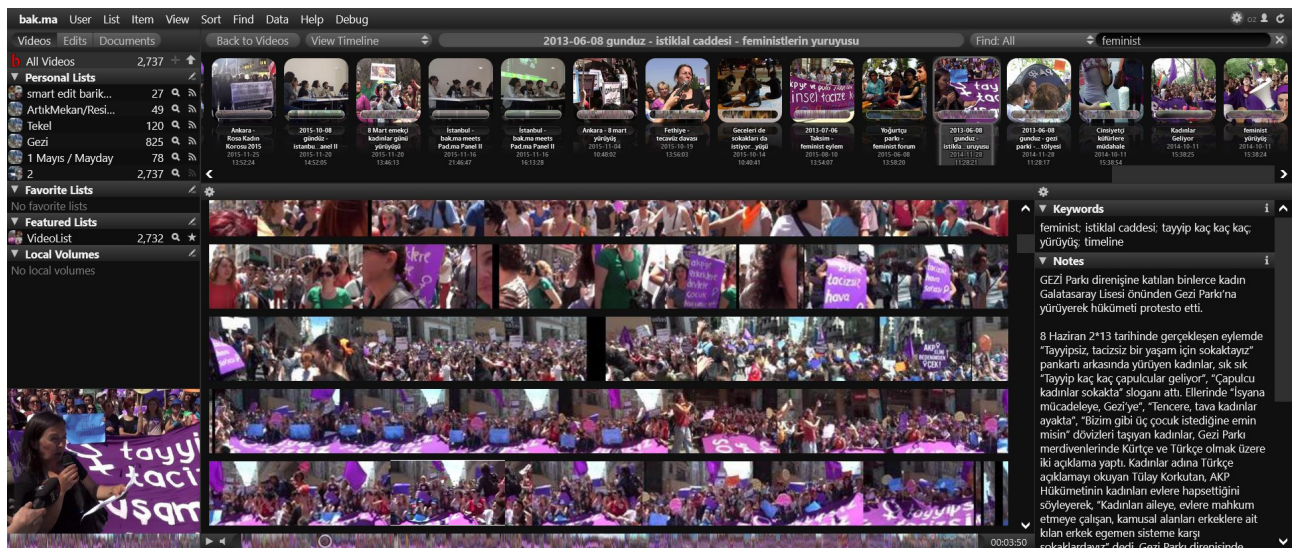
bak.ma User List Item View Sort Find Data Help Debug

Videos Edits Documents

Back to Videos View Timeline 2013-06-08 gunduz - istiklal caddesi - feministlerin yuruyusu Find: All feminist

All Videos 2,737
Personal Lists
smart edit barik... 27
ArtikMekan/Resi... 49
Tekel 120
Gezi 825
1 Mayıs / Mayday 78
2 2,737
Favorite Lists
No favorite lists
Featured Lists
VideoList 2,732
Local Volumes
No local volumes

Ankara - Rosa Kadın Korosu 2015 2015-11-25 13:52:24
2015-10-08 gunduz - istanbu...anel II 2015-11-20 14:52:05
8 Mart emekçi kadınlar günü yürüyüşü 2015-11-20 13:46:13
İstanbul - bak.ma meets Pad.ma Panel II 2015-11-16 21:46:47
İstanbul - bak.ma meets Pad.ma Panel II 2015-11-16 16:13:28
Ankara - 8 mart yürüyüş 2015-11-04 10:48:02
Fethiye - tecavüz davası 2015-10-19 13:56:03
Geceleri de sokakları da istiyor...yüşü 2015-10-14 10:40:41
2013-07-06 Taksim - feminist eylem 2015-08-10 13:54:07
Yoğurtçu parkı - feminist forum 2015-06-08 13:58:20
2013-06-08 gunduz - istikla...uruyusu 2014-11-28 11:28:21
2013-06-08 gunduz - gezi parki -...tölyesi 2014-11-28 11:28:17
Cinsiyetçi küfürlere müdahale 2014-10-11 15:38:54
Kadınlar Geliyor 2014-10-11 15:38:25
feminist yürüyüş 2014-10-11 15:38:24

Keywords
feminist; istiklal caddesi; tayyip kaç kaç kaç; yürüyüş; timeline

Notes
GEZİ Parkı direnişine katılan binlerce kadın Galatasaray Lisesi önünden Gezi Parkı'na yürüyerek hükümeti protesto etti.

8 Haziran 2*13 tarihinde gerçekleşen eylemde "Tayyipsiz, tacizsiz bir yaşam için sokaktayız" pankartı arkasında yürüyen kadınlar, sık sık "Tayyip kaç kaç çapulcular geliyor", "Çapulcu kadınlar sokakta" sloganı attı. Ellerinde "İsyana mücadeleye, Gezi'ye", "Tencere, tava kadınlar ayakta", "Bizim gibi üç çocuk istediğine emin misin" dövizleri taşıyan kadınlar, Gezi Parkı merdivenlerinde Kürtçe ve Türkçe olmak üzere iki açıklama yaptı. Kadınlar adına Türkçe açıklamayı okuyan Tülay Korkutan, AKP Hükümetinin kadınları evlere hapsettiğini söyleyerek, "Kadınları aileye, evlere mahkum etmeye çalışan, kamusal alanları erkeklere ait kılan erkek egemen sisteme karşı

00:03:50